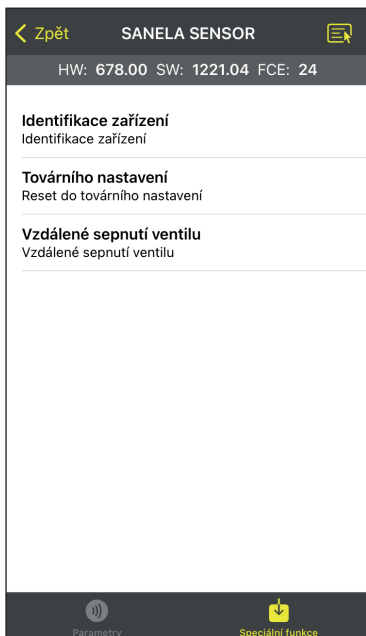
< Zpět
SANELA SENSOR

HW: 678.00 SW: 1221.04 FCE: 24

Identifikace zařízení
Identifikace zařízení

Továrního nastavení
Reset do továrního nastavení

Vzdálené sepnutí ventilu
Vzdálené sepnutí ventilu

Parametry
Speciální funkce